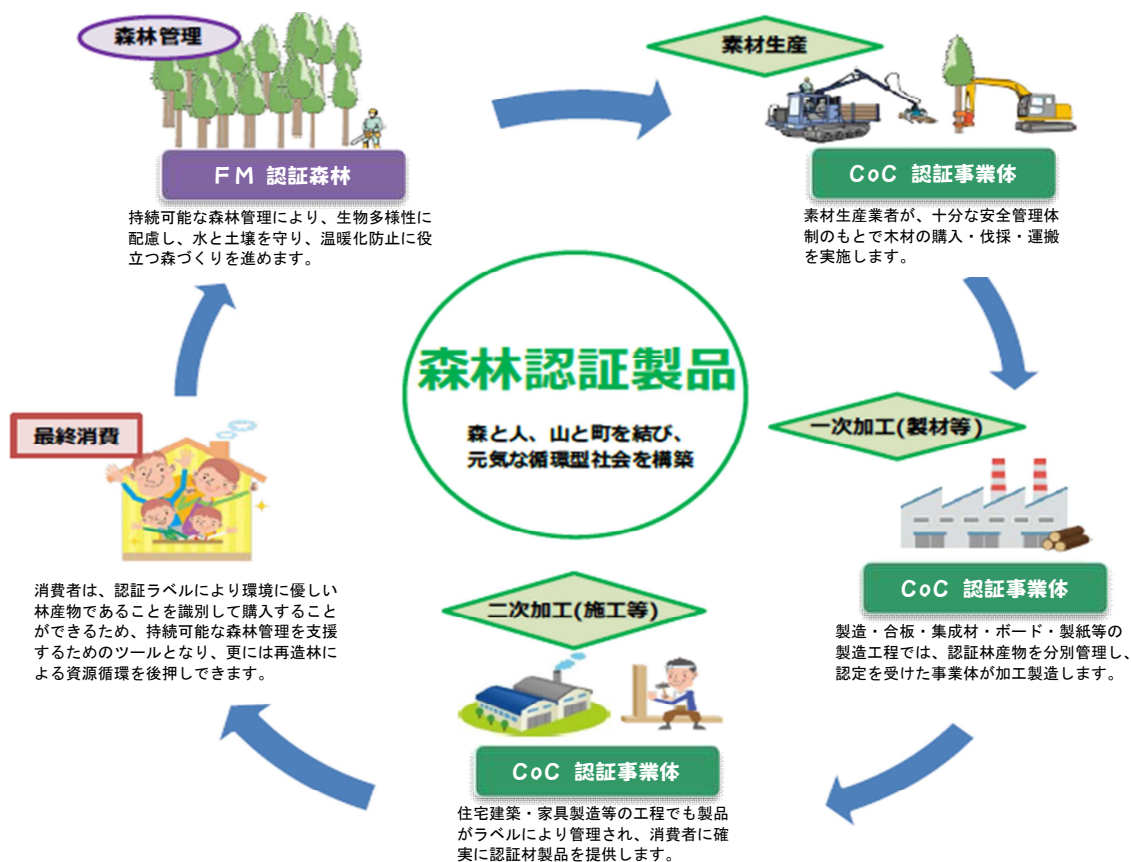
森林管理

ＦＭ 認証森林

持続可能な森林管理により、生物多様性に配慮し、水と土壌を守り、温暖化防止に役立つ森づくりを進めます。

素材生産

CoC 認証事業体

素材生産業者が、十分な安全管理体制のもとで木材の購入・伐採・運搬を実施します。

森林認証製品

森と人、山と町を結び、元気な循環型社会を構築

一次加工(製材等)

CoC 認証事業体

製造・合板・集成材・ボード・製紙等の製造工程では、認証林産物を分別管理し、認定を受けた事業体が加工製造します。

二次加工(施工等)

CoC 認証事業体

住宅建築・家具製造等の工程でも製品がラベルにより管理され、消費者に確実に認証材製品を提供します。

最終消費

消費者は、認証ラベルにより環境に優しい林産物であることを識別して購入することができるため、持続可能な森林管理を支援するためのツールとなり、更には再造林による資源循環を後押しできます。